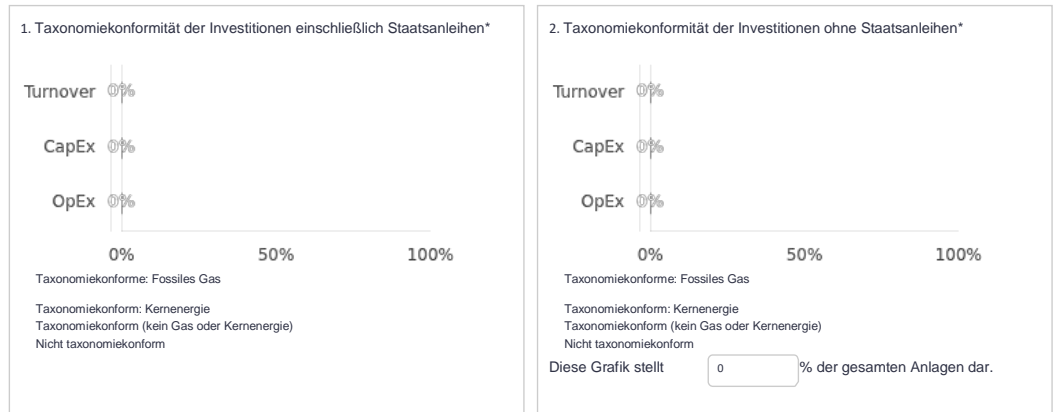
1. Taxonomiekonformität der Investitionen einschließlich Staatsanleihen*

Turnover 0%

CapEx 0%

OpEx 0%

0% 50% 100%

Taxonomiekonforme: Fossiles Gas

Taxonomiekonform: Kernenergie
Taxonomiekonform (kein Gas oder Kernenergie)
Nicht taxonomiekonform

2. Taxonomiekonformität der Investitionen ohne Staatsanleihen*

Turnover 0%

CapEx 0%

OpEx 0%

0% 50% 100%

Taxonomiekonforme: Fossiles Gas

Taxonomiekonform: Kernenergie
Taxonomiekonform (kein Gas oder Kernenergie)
Nicht taxonomiekonform

Diese Grafik stellt 0 % der gesamten Anlagen dar.